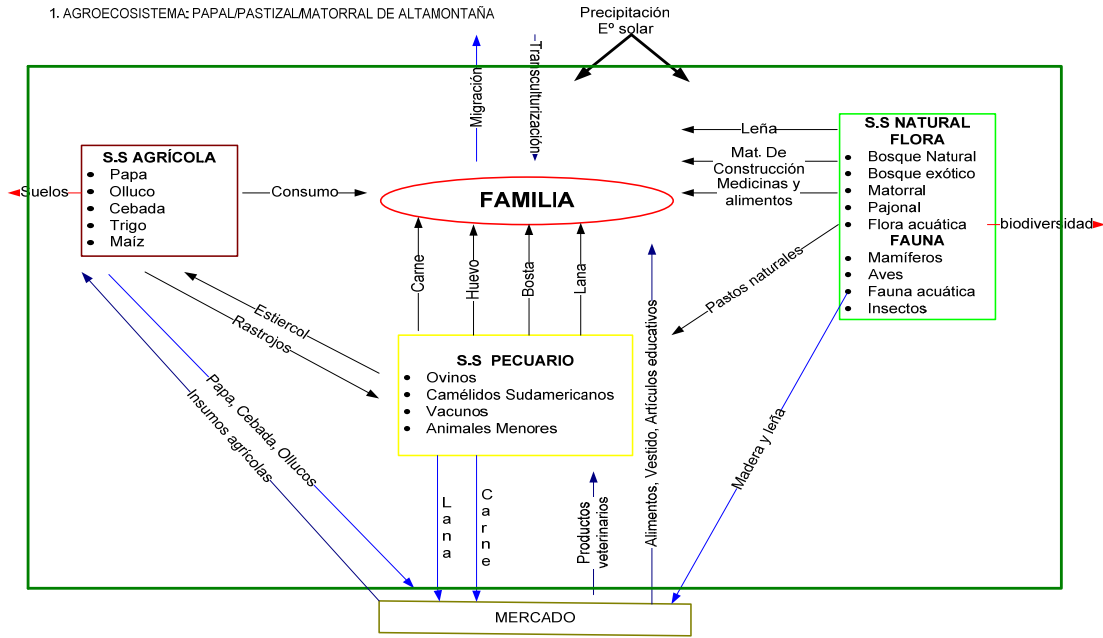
1. AGROECOSISTEMA: PAPAL/PASTIZAL/MATORRAL DE ALTAMONTAÑA

Precipitación
Eº solar

Migración

Transculturización

S.S AGRÍCOLA
- Papa
- Olluco
- Cebada
- Trigo
- Maíz

Suelos

Consumo

FAMILIA

Leña

Mat. De Construcción Medicinas y alimentos

S.S NATURAL
FLORA
- Bosque Natural
- Bosque exótico
- Matorral
- Pajonal
- Flora acuática
FAUNA
- Mamíferos
- Aves
- Fauna acuática
- Insectos

biodiversidad

Carne

Huevo

Bosta

Lana

Pastos naturales

Estiercol

Rastrojos

S.S PECUARIO
- Ovinos
- Camélidos Sudamericanos
- Vacunos
- Animales Menores

Papa, Cebada, Ollucos

Insumos agricolas

Lana

Carne

Productos veterinarios

Alimentos, Vestido, Artículos educativos

Madera y leña

MERCADO